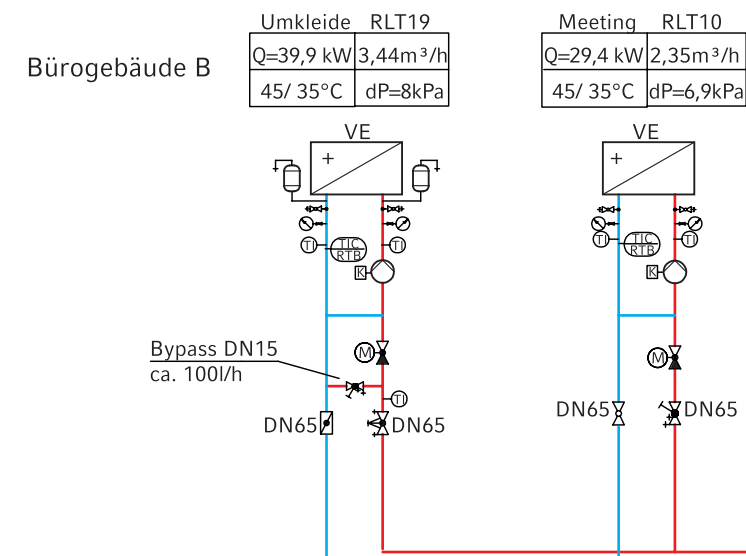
Bürogebäude B

Umkleide RLT19

| Q=39,9 kW | 3,44m³/h |
|---|---|
| 45/ 35°C | dP=8kPa |

Meeting RLT10

| Q=29,4 kW | 2,35m³/h |
|---|---|
| 45/ 35°C | dP=6,9kPa |

VE
+
TI
TIC
RTB
TI
K
M
Bypass DN15
ca. 100l/h
TI
DN65
DN65

VE
+
TI
TIC
RTB
TI
K
M
DN65
DN65